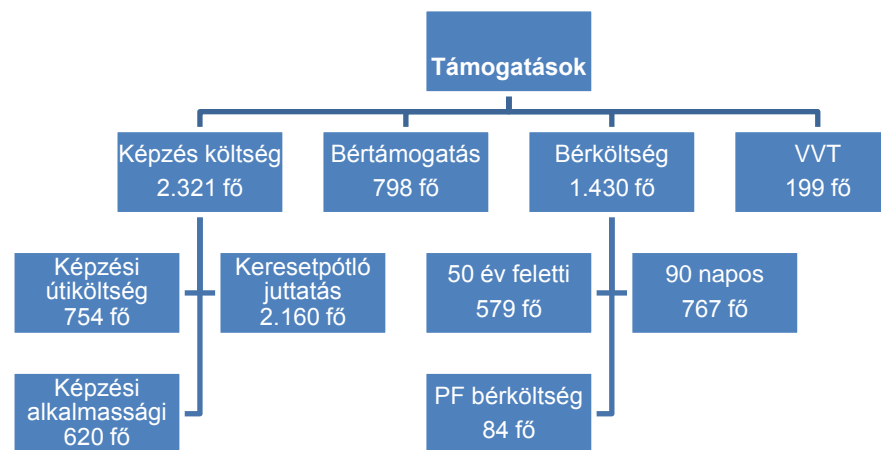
Támogatások

Képzés költség
2.321 fő

Bértámogatás
798 fő

Bérköltség
1.430 fő

VVT
199 fő

Képzési útiköltség
754 fő

Keresetpótló juttatás
2.160 fő

Képzési alkalmassági
620 fő

50 év feletti
579 fő

90 napos
767 fő

PF bérköltség
84 fő